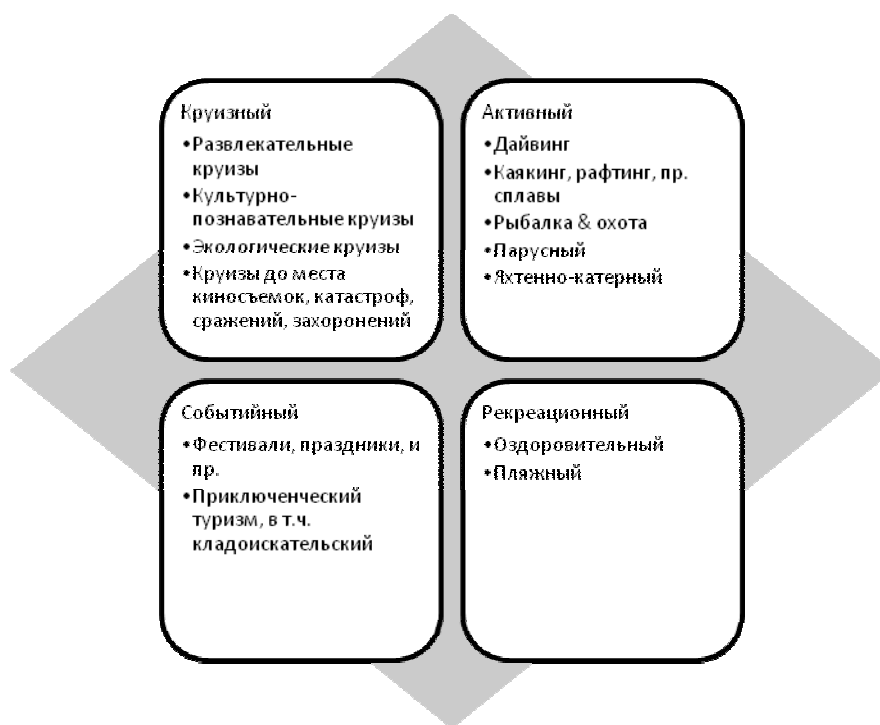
Круизный
•Развлекательные круизы
•Культурно-познавательные круизы
•Экологические круизы
•Круизы до места киносъемок, катастроф, сражений, захоронений

Активный
•Дайвинг
•Каякинг, рафтинг, пр. сплавы
•Рыбалка & охота
•Парусный
•Яхтенно-катерный

Событийный
•Фестивали, праздники, и пр.
•Приключенческий туризм, в т.ч. кладоискательский

Рекреационный
•Оздоровительный
•Пляжный